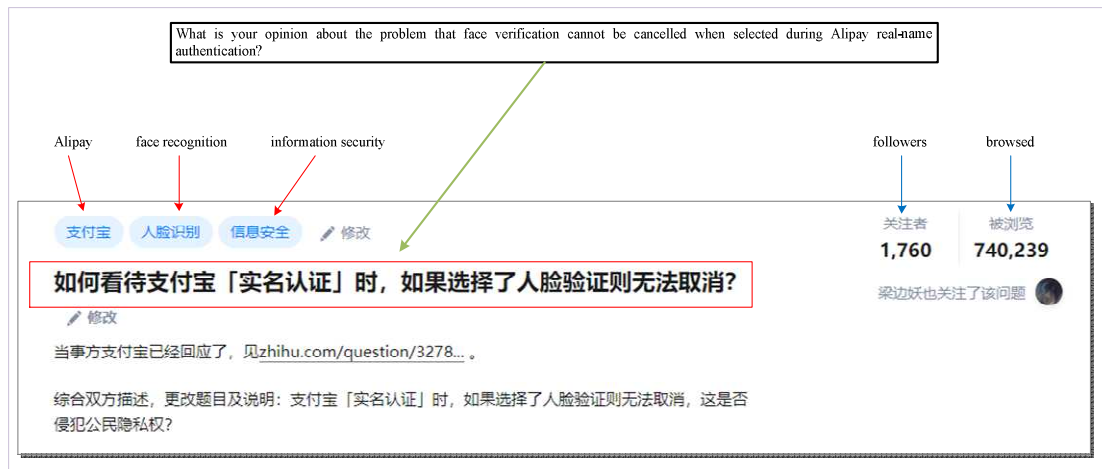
What is your opinion about the problem that face verification cannot be cancelled when selected during Alipay real-name authentication?

Alipay

face recognition

information security

followers

browsed

支付宝 人脸识别 信息安全 修改

关注者
1,760

被浏览
740,239

如何看待支付宝「实名认证」时，如果选择了人脸验证则无法取消?

梁边妖也关注了该问题

修改

当事方支付宝已经回应了，见zhihu.com/question/3278... 。

综合双方描述，更改题目及说明：支付宝「实名认证」时，如果选择了人脸验证则无法取消，这是否侵犯公民隐私权?